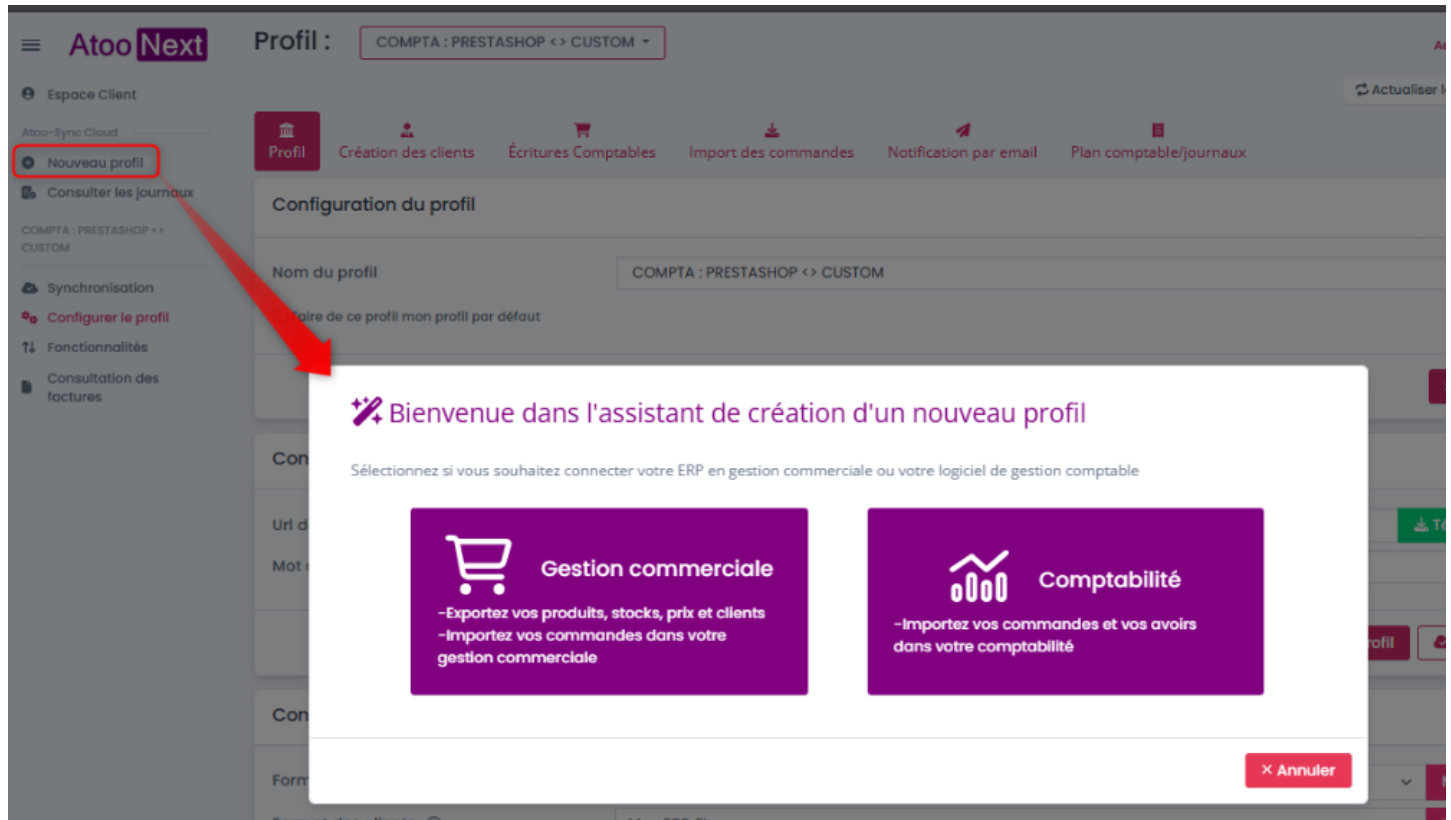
Atoo Next

Profil : COMPTA : PRESTASHOP <> CUSTOM

Espace Client

Atoo-Sync Cloud

Nouveau profil

Consulter les journaux

COMPTA : PRESTASHOP <> CUSTOM

Synchronisation

Configurer le profil

Fonctionnalités

Consultation des factures

Actualiser l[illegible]

Profil

Création des clients

Écritures Comptables

Import des commandes

Notification par email

Plan comptable/journaux

Configuration du profil

Nom du profil

COMPTA : PRESTASHOP <> CUSTOM

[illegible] faire de ce profil mon profil par défaut

Con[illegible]

Url d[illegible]

Mot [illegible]

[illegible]rofil

Con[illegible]

Form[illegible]

Bienvenue dans l'assistant de création d'un nouveau profil

Sélectionnez si vous souhaitez connecter votre ERP en gestion commerciale ou votre logiciel de gestion comptable

Gestion commerciale

-Exportez vos produits, stocks, prix et clients
-Importez vos commandes dans votre gestion commerciale

Comptabilité

-Importez vos commandes et vos avoirs dans votre comptabilité

× Annuler